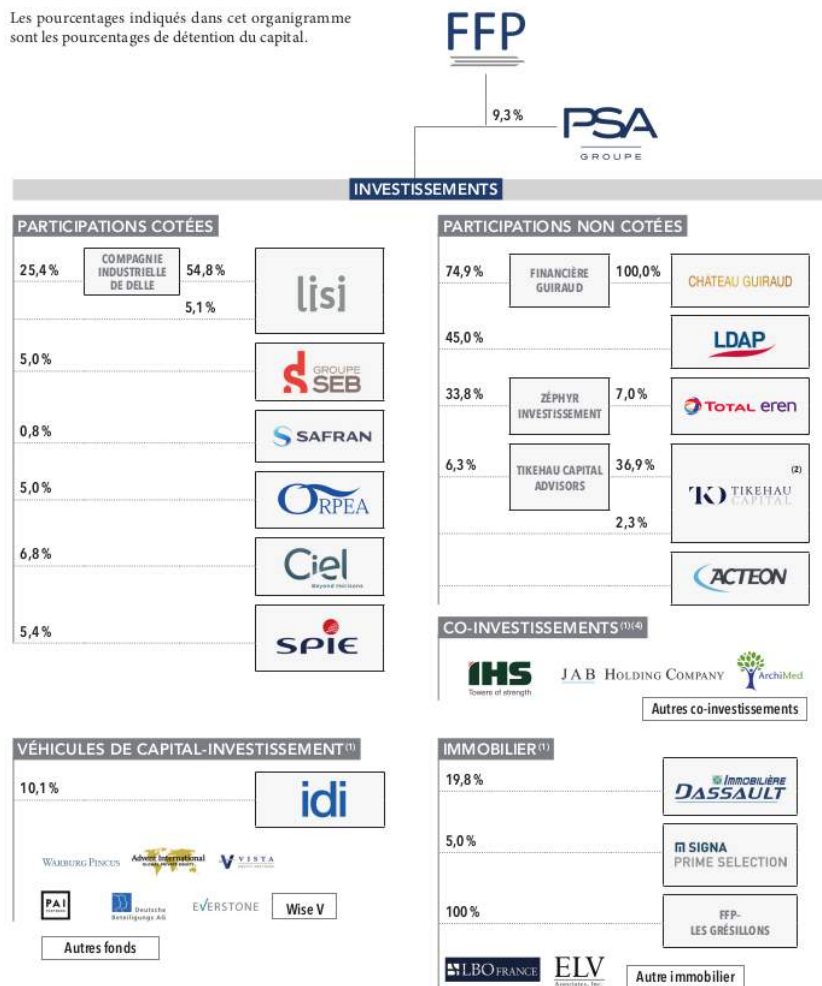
Les pourcentages indiqués dans cet organigramme sont les pourcentages de détention du capital.

FFP

9,3 %

PSA GROUPE

INVESTISSEMENTS

PARTICIPATIONS COTÉES

25,4 %
COMPAGNIE INDUSTRIELLE DE DELLE
54,8 %
5,1 %
lisi

5,0 %
GROUPE SEB

0,8 %
SAFRAN

5,0 %
ORPEA

6,8 %
Ciel Beyond Horizons

5,4 %
SPIE

PARTICIPATIONS NON COTÉES

74,9 %
FINANCIÈRE GUIRAUD
100,0 %
CHÂTEAU GUIRAUD

45,0 %
LDAP

33,8 %
ZÉPHYR INVESTISSEMENT
7,0 %
TOTAL eren

6,3 %
TIKEHAU CAPITAL ADVISORS
36,9 %
(2)
TIKEHAU CAPITAL
2,3 %

ACTEON

CO-INVESTISSEMENTS (1)(4)

IHS Towers of strength
JAB HOLDING COMPANY
ArchiMed
Autres co-investissements

VÉHICULES DE CAPITAL-INVESTISSEMENT (1)

10,1 %
idi

WARBURG PINCUS
Advent International
VISTA
PAI
Deutsche Beteiligungs AG
EVERSTONE
Wise V
Autres fonds

IMMOBILIER (1)

19,8 %
Immobilière DASSAULT

5,0 %
SIGNA PRIME SELECTION

100 %
FFP-LES GRÉSILLONS

LBO FRANCE
ELV Associates, Inc.
Autre immobilier